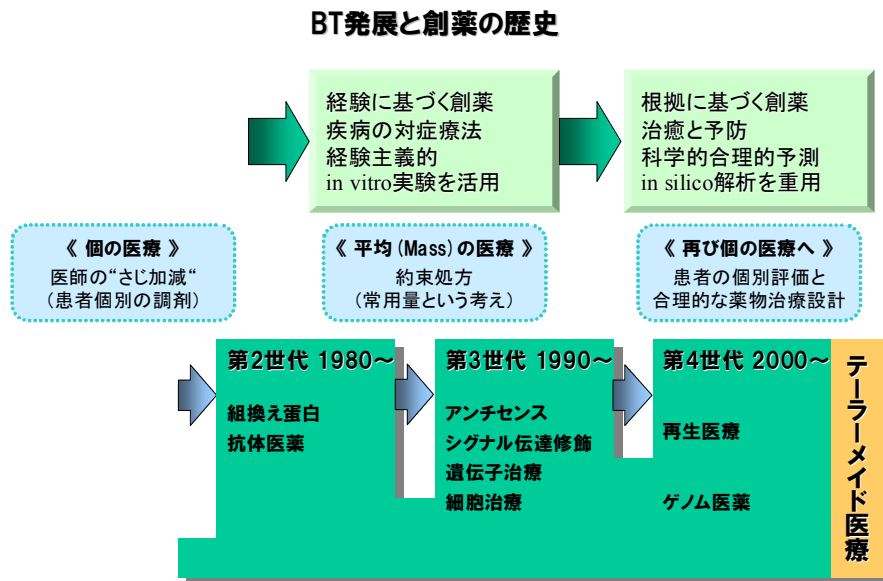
BT発展と創薬の歴史

経験に基づく創薬
疾病の対症療法
経験主義的
in vitro実験を活用

根拠に基づく創薬
治癒と予防
科学的合理的予測
in silico解析を重用

《 個の医療 》
医師の“さじ加減“
（患者個別の調剤）

《 平均（Mass）の医療 》
約束処方
（常用量という考え）

《 再び個の医療へ 》
患者の個別評価と
合理的な薬物治療設計

第2世代 1980～
組換え蛋白
抗体医薬

第3世代 1990～
アンチセンス
シグナル伝達修飾
遺伝子治療
細胞治療

第4世代 2000～
再生医療
ゲノム医薬

テーラーメイド医療